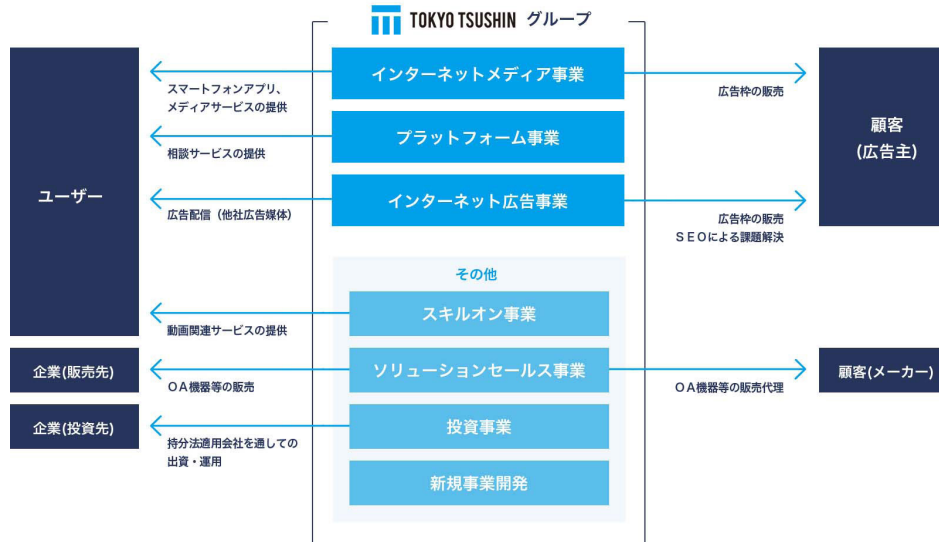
TOKYO TSUSHIN グループ

ユーザー

スマートフォンアプリ、メディアサービスの提供

インターネットメディア事業

広告枠の販売

顧客
(広告主)

相談サービスの提供

プラットフォーム事業

広告配信(他社広告媒体)

インターネット広告事業

広告枠の販売
SEOによる課題解決

その他

動画関連サービスの提供

スキルオン事業

企業(販売先)

OA機器等の販売

ソリューションセールス事業

OA機器等の販売代理

顧客(メーカー)

企業(投資先)

持分法適用会社を通しての出資・運用

投資事業

新規事業開発